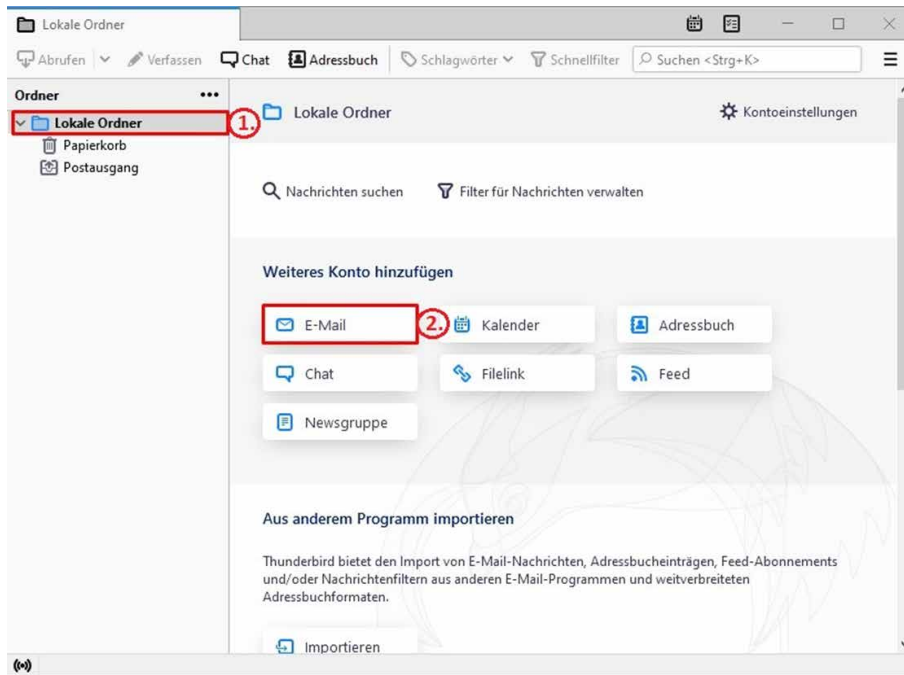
Lokale Ordner

Abrufen | Verfassen | Chat | Adressbuch | Schlagwörter | Schnellfilter | Suchen <Strg+K>

Ordner •••

Lokale Ordner
Papierkorb
Postausgang

1.

Lokale Ordner

Kontoeinstellungen

Nachrichten suchen

Filter für Nachrichten verwalten

Weiteres Konto hinzufügen

E-Mail

2.

Kalender

Adressbuch

Chat

Filelink

Feed

Newsgruppe

Aus anderem Programm importieren

Thunderbird bietet den Import von E-Mail-Nachrichten, Adressbucheinträgen, Feed-Abonnements und/oder Nachrichtenfiltern aus anderen E-Mail-Programmen und weitverbreiteten Adressbuchformaten.

Importieren